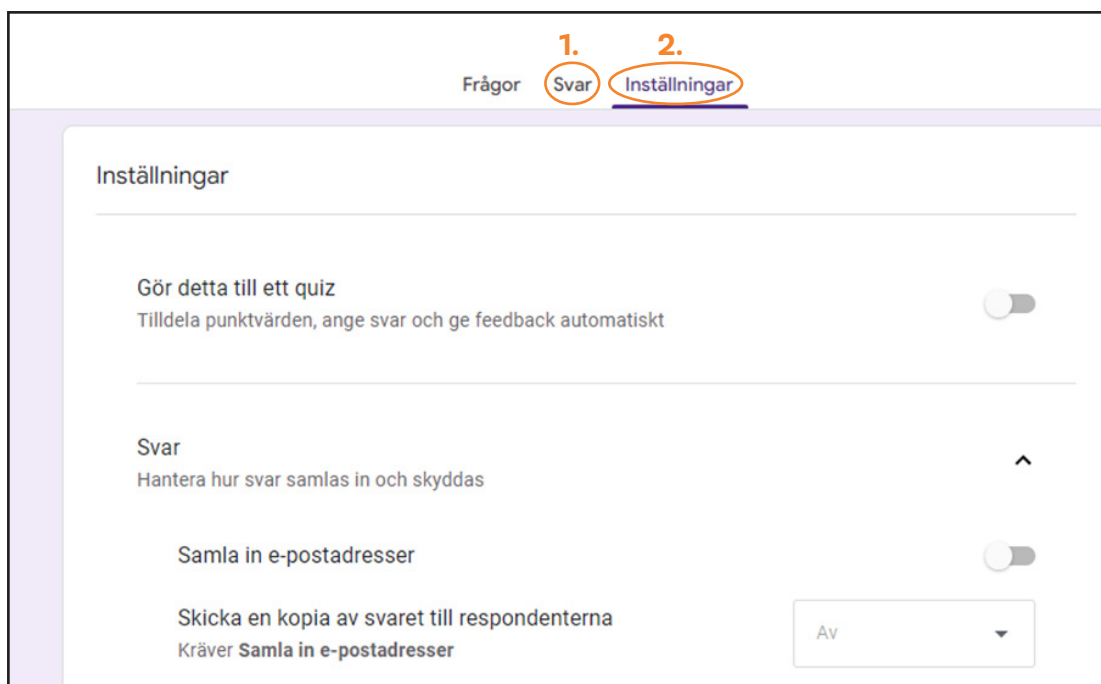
1. 2.

Frågor Svar Inställningar

Inställningar

Gör detta till ett quiz
Tilldela punktvärden, ange svar och ge feedback automatiskt

Svar
Hantera hur svar samlas in och skyddas

Samla in e-postadresser

Skicka en kopia av svaret till respondenterna
Kräver **Samla in e-postadresser**

Av